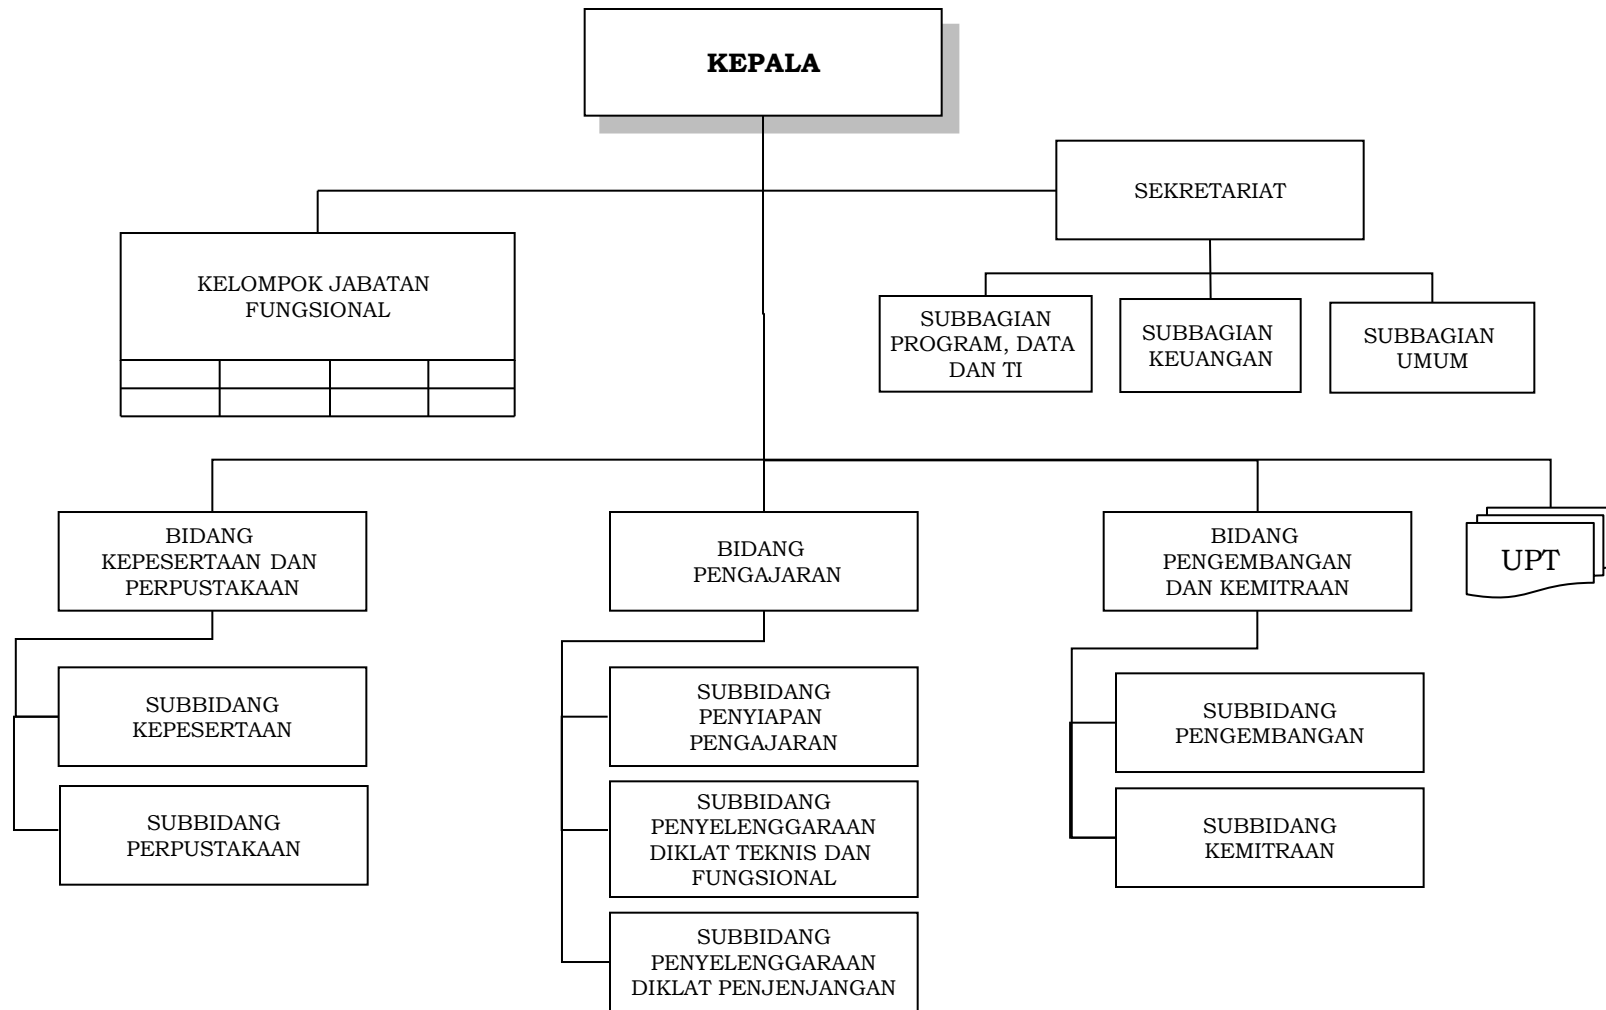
KEPALA

SEKRETARIAT

KELOMPOK JABATAN FUNGSIONAL

SUBBAGIAN PROGRAM, DATA DAN TI

SUBBAGIAN KEUANGAN

SUBBAGIAN UMUM

BIDANG KEPESERTAAN DAN PERPUSTAKAAN

BIDANG PENGAJARAN

BIDANG PENGEMBANGAN DAN KEMITRAAN

UPT

SUBBIDANG KEPESERTAAN

SUBBIDANG PERPUSTAKAAN

SUBBIDANG PENYIAPAN PENGAJARAN

SUBBIDANG PENYELENGGARAAN DIKLAT TEKNIS DAN FUNGSIONAL

SUBBIDANG PENYELENGGARAAN DIKLAT PENJENJANGAN

SUBBIDANG PENGEMBANGAN

SUBBIDANG KEMITRAAN